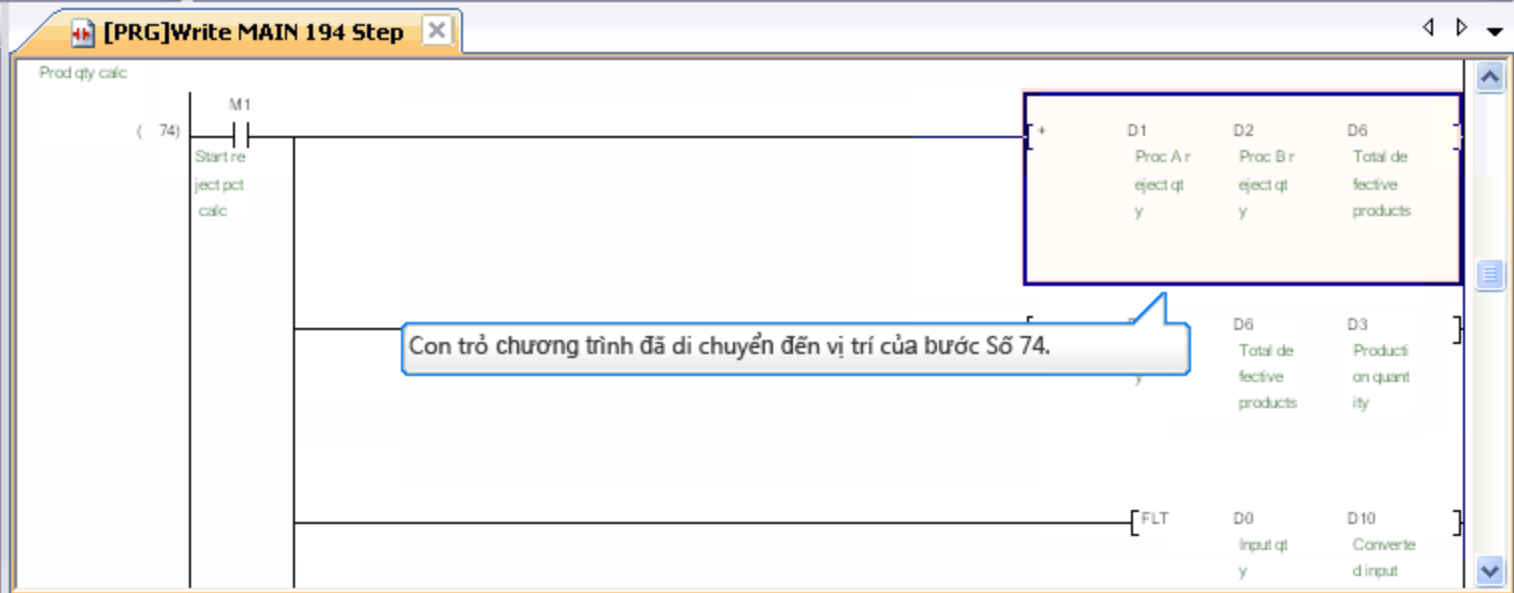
[PRG]Write MAIN 194 Step

Prod qty calc

M1

( 74)

Start reject pct calc

+ D1 D2 D6

Proc A reject qty

Proc B reject qty

Total defective products

Con trỏ chương trình đã di chuyển đến vị trí của bước Số 74.

D6 D3

y

Total defective products

Production quantity

FLT D0 D10

Input qty

Converted input